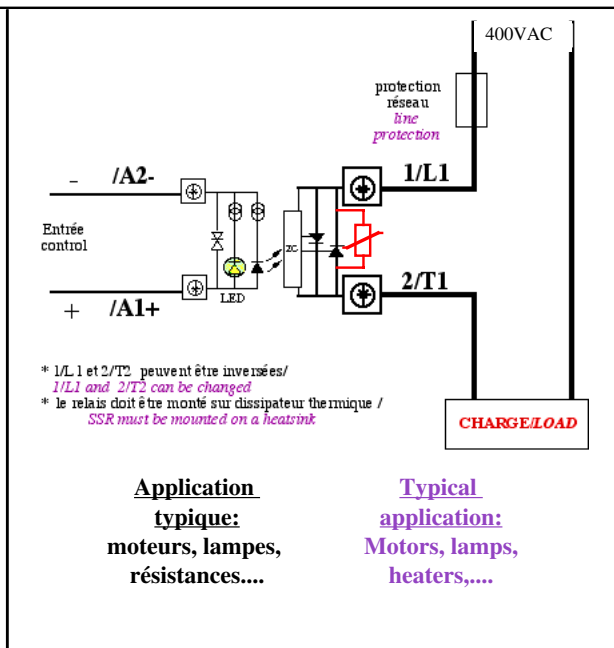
400VAC

protection réseau
line protection

- /A2-

1/L1

Entrée control

ZC

LED

2/T1

+ /A1+

* 1/L1 et 2/T2 peuvent être inversées/
1/L1 and 2/T2 can be changed
* le relais doit être monté sur dissipateur thermique /
SSR must be mounted on a heatsink

CHARGE/LOAD

Application typique:
moteurs, lampes, résistances....

Typical application:
Motors, lamps, heaters,....